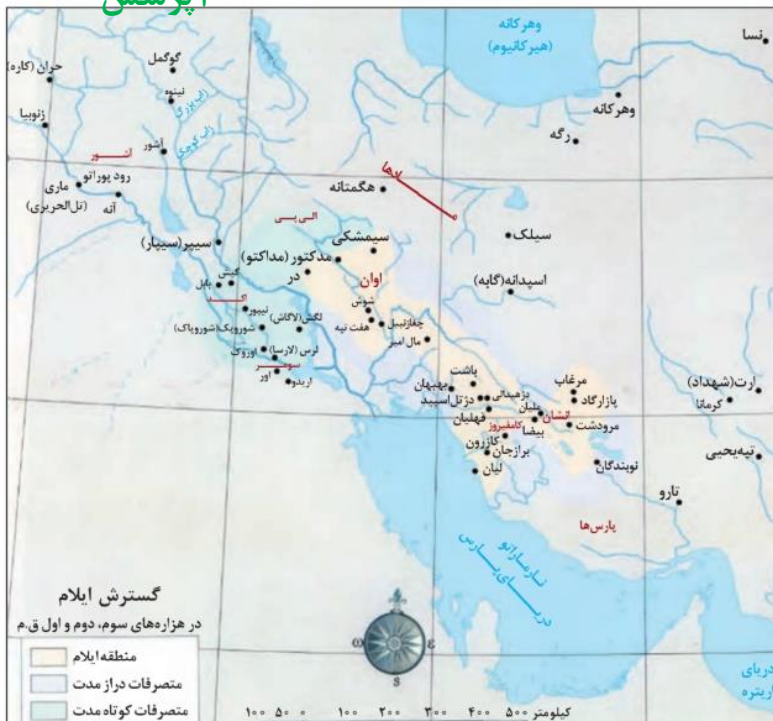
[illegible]

وهرکانه
(هیرکانیوم)

نسا
وهرکانه
رگه
حران (کاره)
گوگمل
نینوه
زئوبیا
اشور
آشور
رود پوراتو
ماری
آنه
(تل الحریری)
هگمتانه
الی پی
سیمشکی
سیلک
سیپر(سیپار)
کیش
بابل
مدکتور (مداکتو)
در
اوان
اسپدانه(گابه)
شوش
هفت تپه
چغازنبیل
مال امیر
نیپور
لگش (لاگاش)
شوروپک(شوروپاک)
لرس (لارسا)
اوروک
سومر
اور
اریدو
باشت
بهبهان
دژتل اسپید
فهلیان
مرغاب
پازارگاد
ارت(شهداد)
کرمانا
انشان
بیضا
مرودشت
کازرون
برازجان
لیان
نوبندگان
تپه یحیی
تارو
پارس ها
نار مرتو
دریای پارس
گستـرش ایلام
در هزاره‌های سوم، دوم و اول ق.م
منطقه ایلام
متصرفات دراز مدت
متصرفات کوتاه مدت
کیلومتر ۵۰۰ ۴۰۰ ۳۰۰ ۲۰۰ ۱۰۰ ۰ ۵۰ ۱۰۰
دریای اریتره